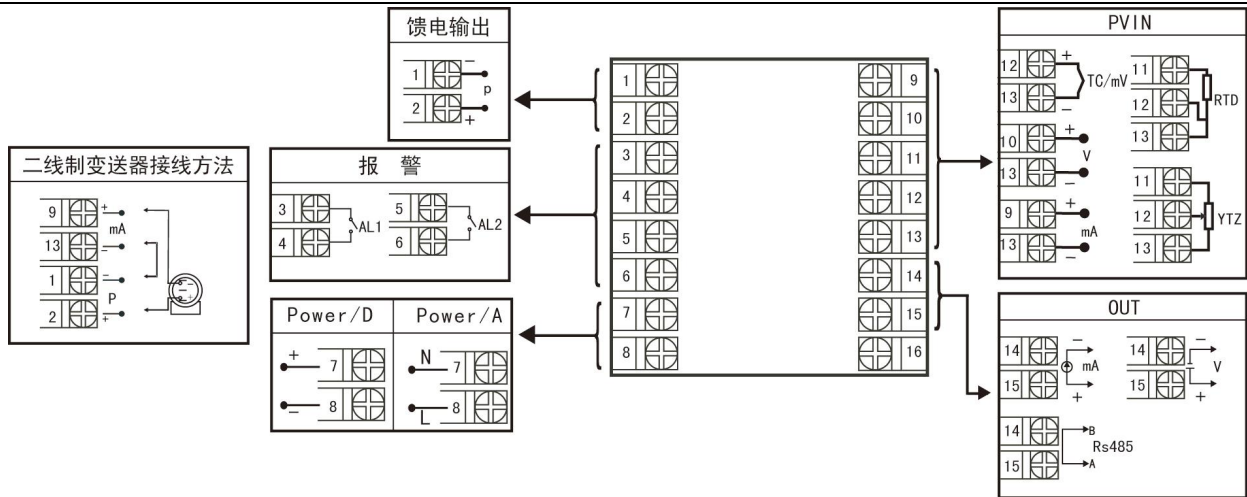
二线制变送器接线方法

9 +
13 −
mA
1 −
P
2 +

馈电输出

1 −
2 +
p

报 警

3
4
AL1
5
6
AL2

Power/D

+ 7
− 8

Power/A

N 7
L 8

1
2
3
4
5
6
7
8
9
10
11
12
13
14
15
16

PVIN

12 +
13 −
TC/mV
11
12
13
RTD
10 +
13 −
V
11
12
13
YTZ
9 +
13 −
mA

OUT

14 −
15 +
mA
14 −
15 +
V
14
15
B
A
Rs485